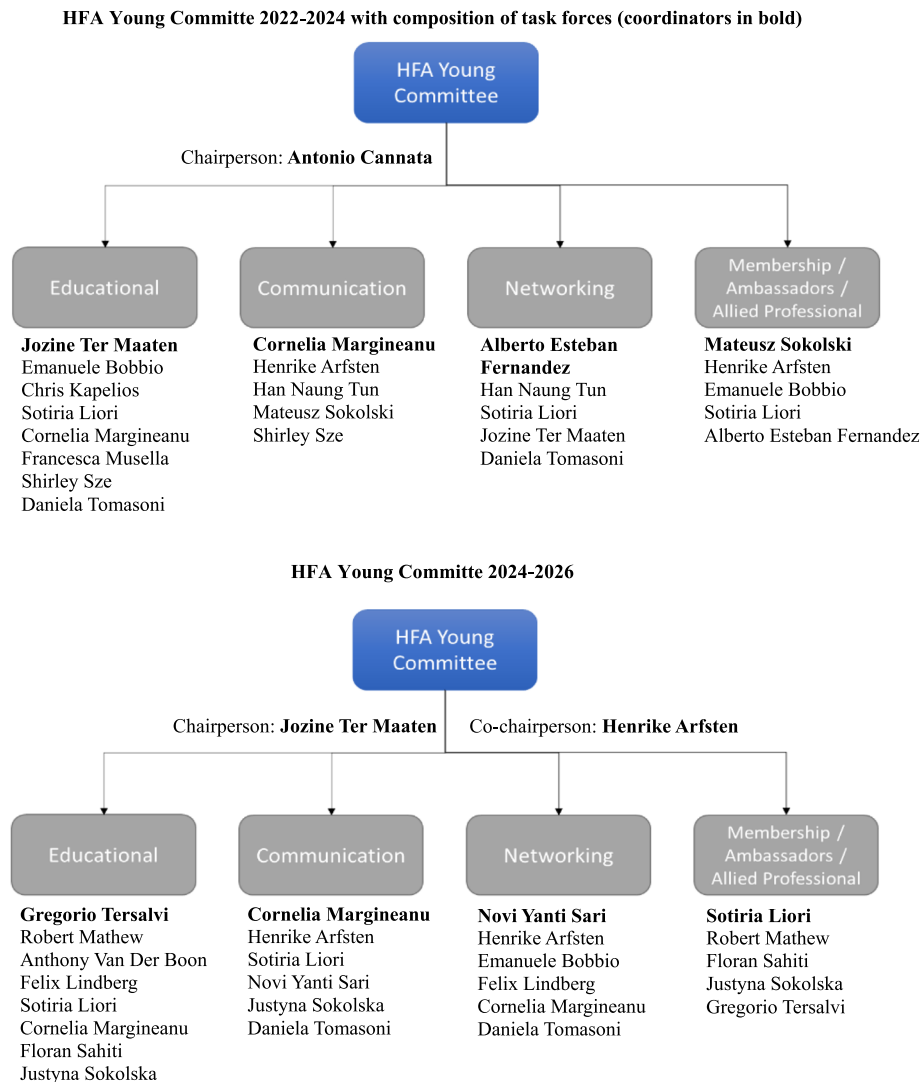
HFA Young Committe 2022-2024 with composition of task forces (coordinators in bold)

HFA Young Committee

Chairperson: Antonio Cannata

Educational

Communication

Networking

Membership / Ambassadors / Allied Professional

Jozine Ter Maaten
Emanuele Bobbio
Chris Kapelios
Sotiria Liori
Cornelia Margineanu
Francesca Musella
Shirley Sze
Daniela Tomasoni

Cornelia Margineanu
Henrike Arfsten
Han Naung Tun
Mateusz Sokolski
Shirley Sze

Alberto Esteban Fernandez
Han Naung Tun
Sotiria Liori
Jozine Ter Maaten
Daniela Tomasoni

Mateusz Sokolski
Henrike Arfsten
Emanuele Bobbio
Sotiria Liori
Alberto Esteban Fernandez

HFA Young Committe 2024-2026

HFA Young Committee

Chairperson: Jozine Ter Maaten

Co-chairperson: Henrike Arfsten

Educational

Communication

Networking

Membership / Ambassadors / Allied Professional

Gregorio Tersalvi
Robert Mathew
Anthony Van Der Boon
Felix Lindberg
Sotiria Liori
Cornelia Margineanu
Floran Sahiti
Justyna Sokolska

Cornelia Margineanu
Henrike Arfsten
Sotiria Liori
Novi Yanti Sari
Justyna Sokolska
Daniela Tomasoni

Novi Yanti Sari
Henrike Arfsten
Emanuele Bobbio
Felix Lindberg
Cornelia Margineanu
Daniela Tomasoni

Sotiria Liori
Robert Mathew
Floran Sahiti
Justyna Sokolska
Gregorio Tersalvi